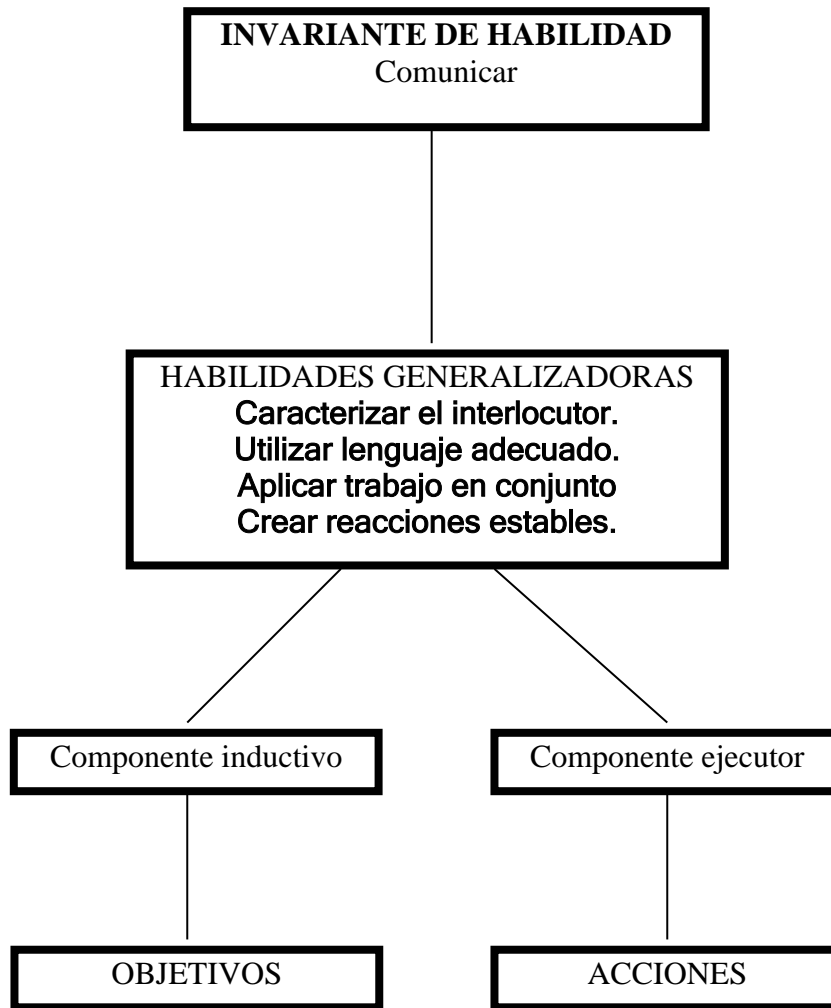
INVARIANTE DE HABILIDAD
Comunicar

HABILIDADES GENERALIZADORAS
Caracterizar el interlocutor.
Utilizar lenguaje adecuado.
Aplicar trabajo en conjunto
Crear reacciones estables.

Componente inductivo

Componente ejecutor

OBJETIVOS

ACCIONES